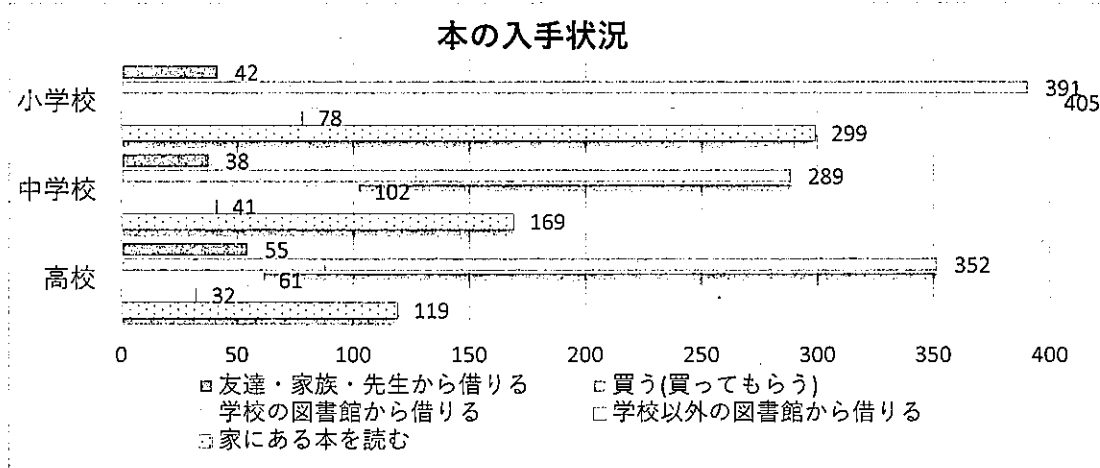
本の入手状況

小学校
42
391
405
78
299

中学校
38
289
102
41
169

高校
55
352
61
32
119

0 50 100 150 200 250 300 350 400

友達・家族・先生から借りる
買う(買ってもらう)
学校の図書館から借りる
学校以外の図書館から借りる
家にある本を読む